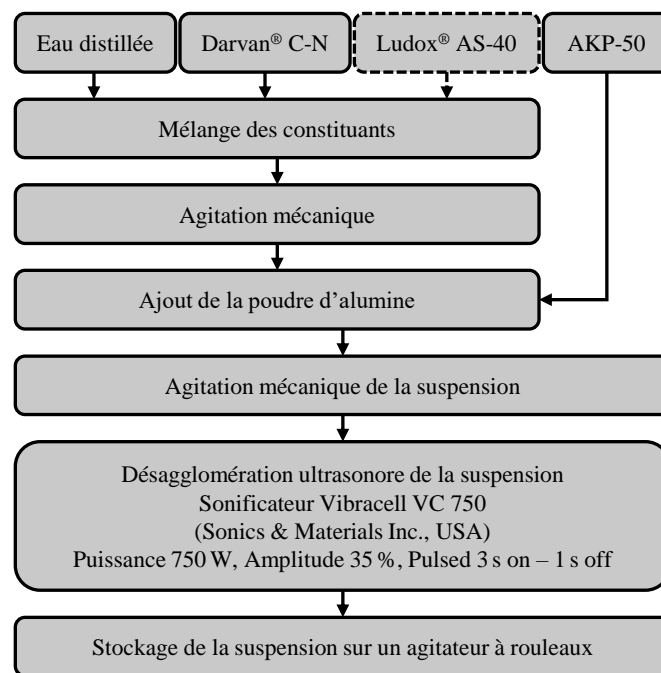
Eau distillée

Darvan® C-N

Ludox® AS-40

AKP-50

Mélange des constituants

Agitation mécanique

Ajout de la poudre d'alumine

Agitation mécanique de la suspension

Désagglomération ultrasonore de la suspension
Sonificateur Vibracell VC 750
(Sonics & Materials Inc., USA)
Puissance 750 W, Amplitude 35 %, Pulsed 3 s on – 1 s off

Stockage de la suspension sur un agitateur à rouleaux